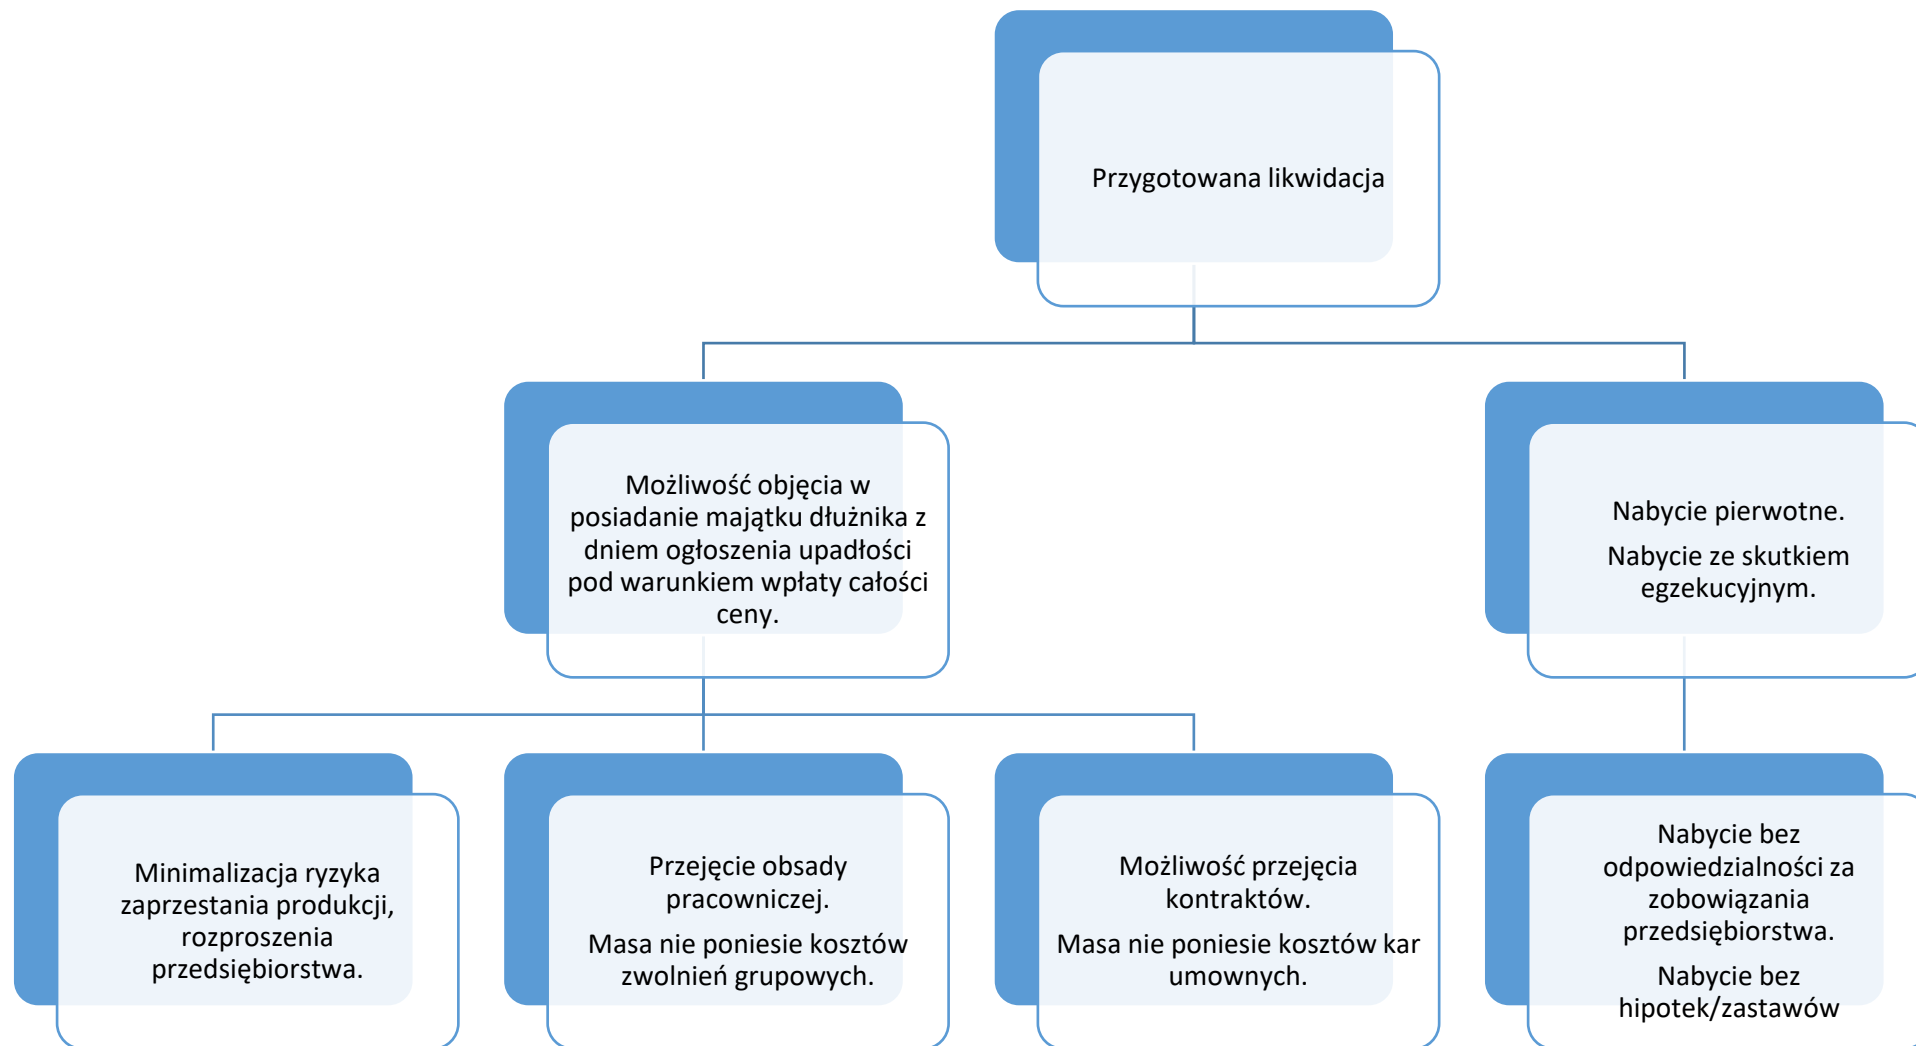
Przygotowana likwidacja

Możliwość objęcia w posiadanie majątku dłużnika z dniem ogłoszenia upadłości pod warunkiem wpłaty całości ceny.

Nabycie pierwotne.

Nabycie ze skutkiem egzekucyjnym.

Minimalizacja ryzyka zaprzestania produkcji, rozproszenia przedsiębiorstwa.

Przejęcie obsady pracowniczej.

Masa nie poniesie kosztów zwolnień grupowych.

Możliwość przejęcia kontraktów.

Masa nie poniesie kosztów kar umownych.

Nabycie bez odpowiedzialności za zobowiązania przedsiębiorstwa.

Nabycie bez hipotek/zastawów